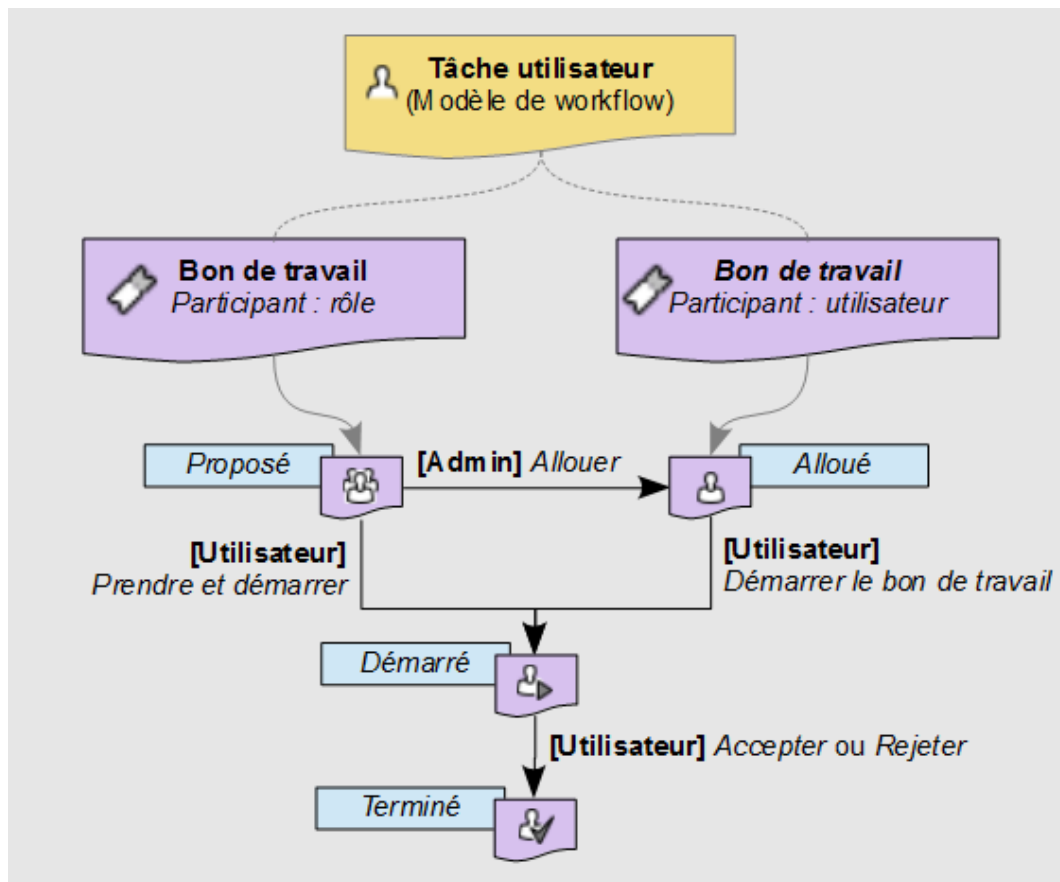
Tâche utilisateur
(Modèle de workflow)

Bon de travail
Participant : rôle

Bon de travail
Participant : utilisateur

Proposé

[Admin] Allouer

Alloué

[Utilisateur]
Prendre et démarrer

[Utilisateur]
Démarrer le bon de travail

Démarré

[Utilisateur] Accepter ou Rejeter

Terminé